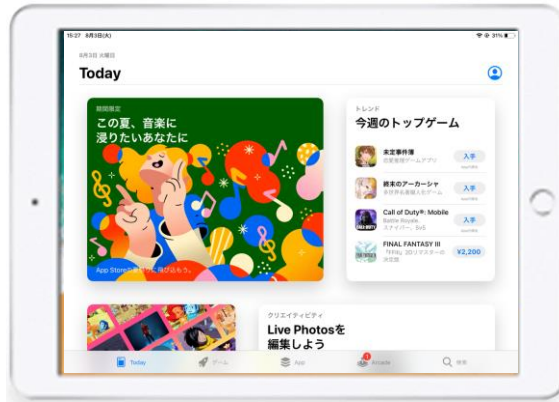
15:27 8月3日(火)

8月3日 火曜日

Today

期間限定

この夏、音楽に浸りたいあなたに

App Store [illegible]

トレンド

今週のトップゲーム

未定事件簿

入手

終末のアーカーシャ

入手

Call of Duty®: Mobile

Battle Royale、スナイパー、5v5

入手

FINAL FANTASY III

¥2,200

クリエイティビティ

Live Photosを編集しよう

Today

ゲーム

App

Arcade

検索